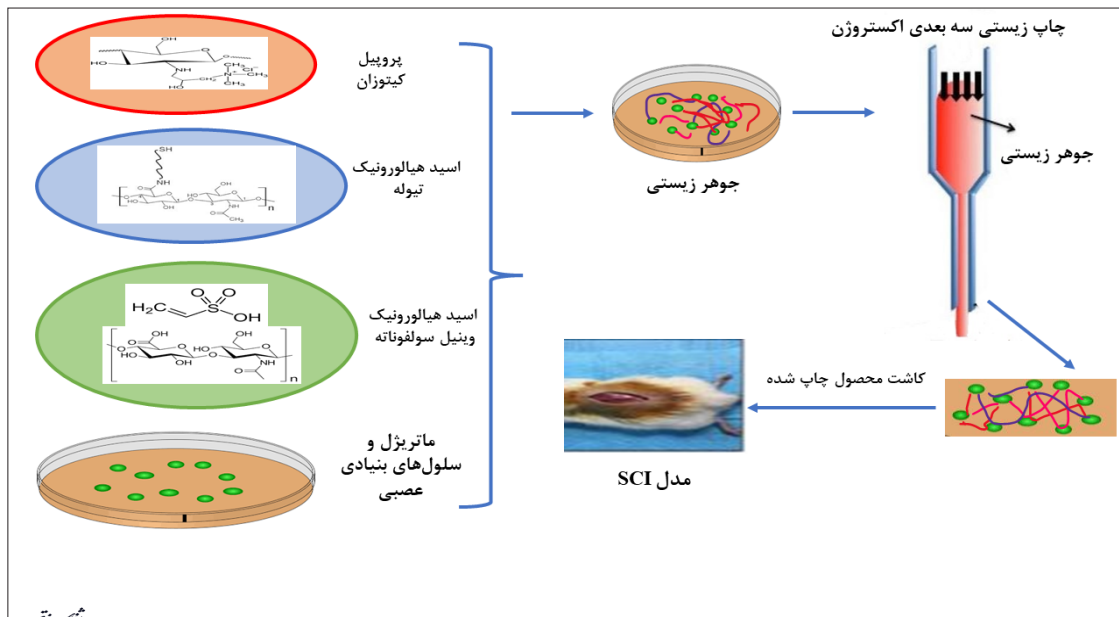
پروپیل کیتوزان

اسید هیالورونیک تیوله

اسید هیالورونیک وینیل سولفوناته

ماتریژل و سلول‌های بنیادی عصبی

جوهر زیستی

چاپ زیستی سه بعدی اکستروژن

جوهر زیستی

کاشت محصول چاپ شده

مدل SCI

$H_2C$ S O O OH

HO NH $CH_3$ $Cl^-$ N $CH_3$ $CH_3$ HO

SH NH OH OH n

OH OH OH NH n

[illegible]